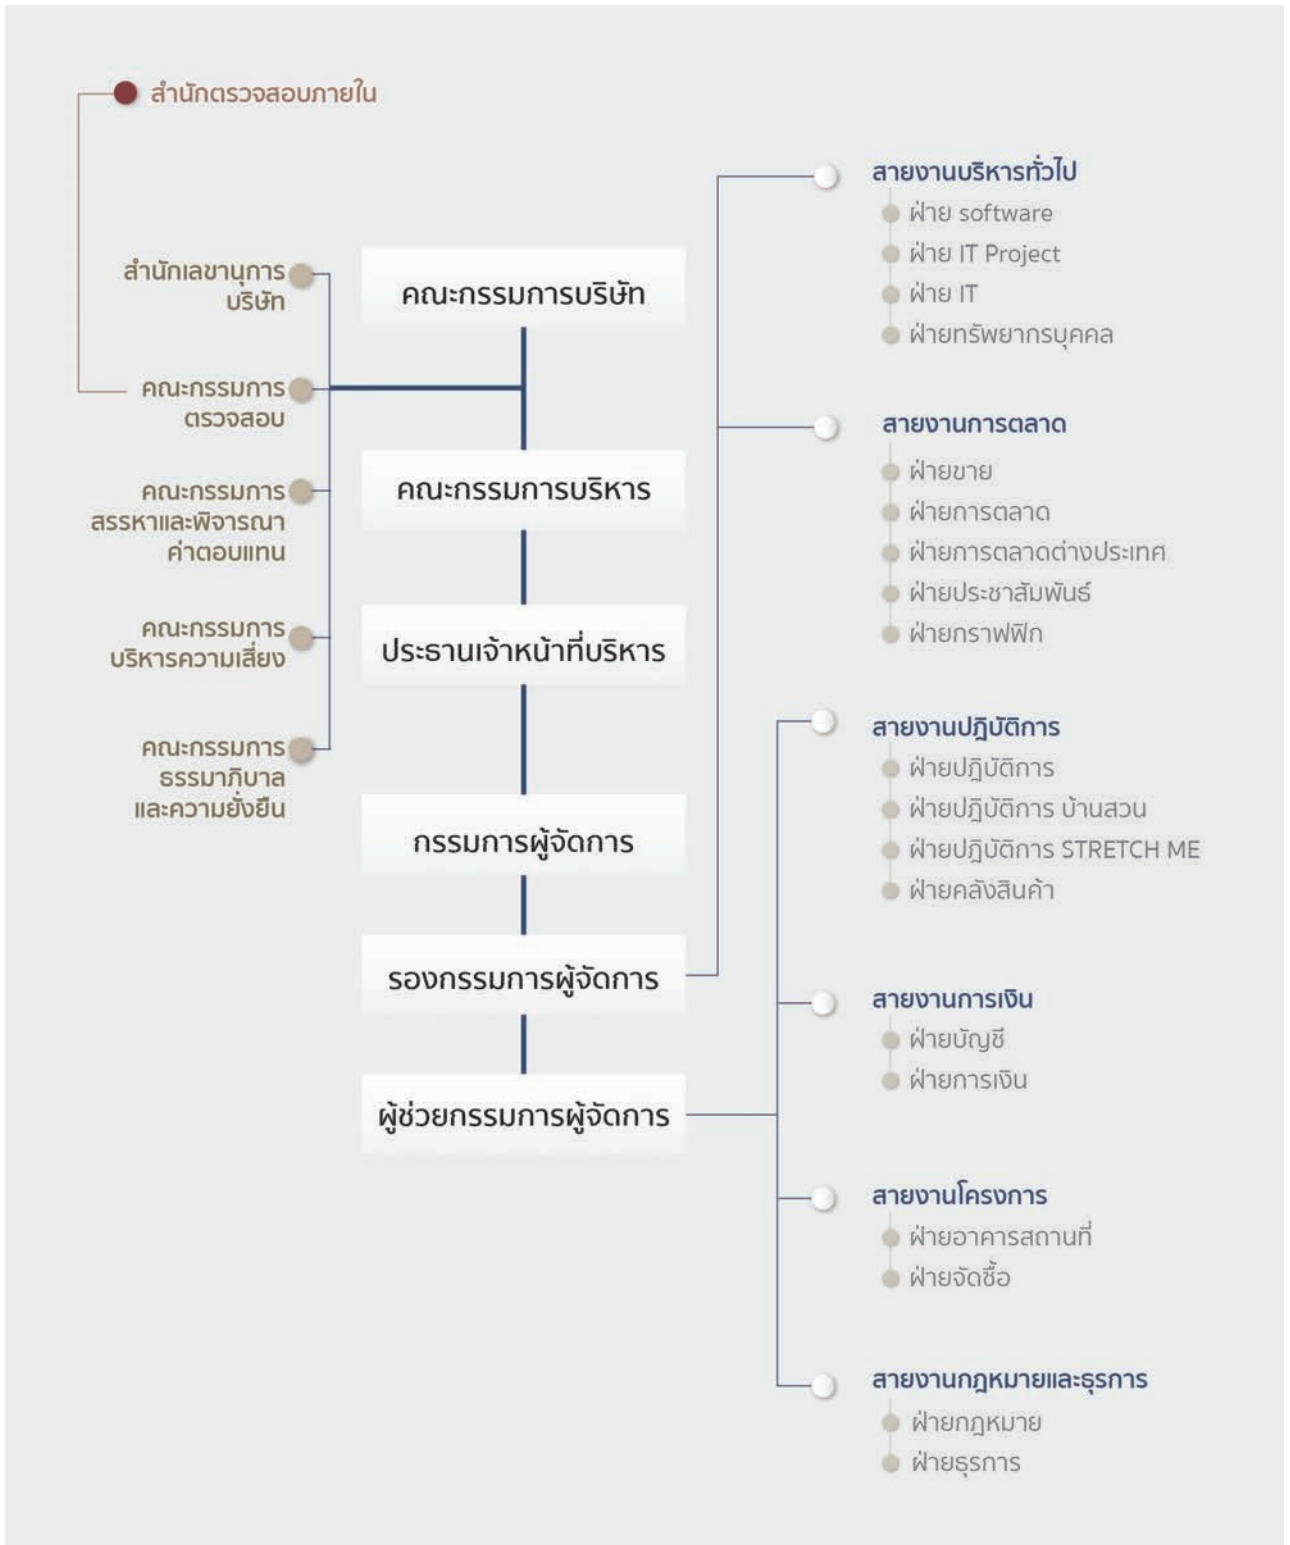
สำนักตรวจสอบภายใน

สำนักเลขานุการบริษัท

คณะกรรมการตรวจสอบ

คณะกรรมการสรรหาและพิจารณาค่าตอบแทน

คณะกรรมการบริหารความเสี่ยง

คณะกรรมการธรรมาภิบาลและความยั่งยืน

คณะกรรมการบริษัท

คณะกรรมการบริหาร

ประธานเจ้าหน้าที่บริหาร

กรรมการผู้จัดการ

รองกรรมการผู้จัดการ

ผู้ช่วยกรรมการผู้จัดการ

สายงานบริหารทั่วไป
ฝ่าย software
ฝ่าย IT Project
ฝ่าย IT
ฝ่ายทรัพยากรบุคคล

สายงานการตลาด
ฝ่ายขาย
ฝ่ายการตลาด
ฝ่ายการตลาดต่างประเทศ
ฝ่ายประชาสัมพันธ์
ฝ่ายกราฟฟิก

สายงานปฏิบัติการ
ฝ่ายปฏิบัติการ
ฝ่ายปฏิบัติการ บ้านสวน
ฝ่ายปฏิบัติการ STRETCH ME
ฝ่ายคลังสินค้า

สายงานการเงิน
ฝ่ายบัญชี
ฝ่ายการเงิน

สายงานโครงการ
ฝ่ายอาคารสถานที่
ฝ่ายจัดซื้อ

สายงานกฎหมายและธุรการ
ฝ่ายกฎหมาย
ฝ่ายธุรการ